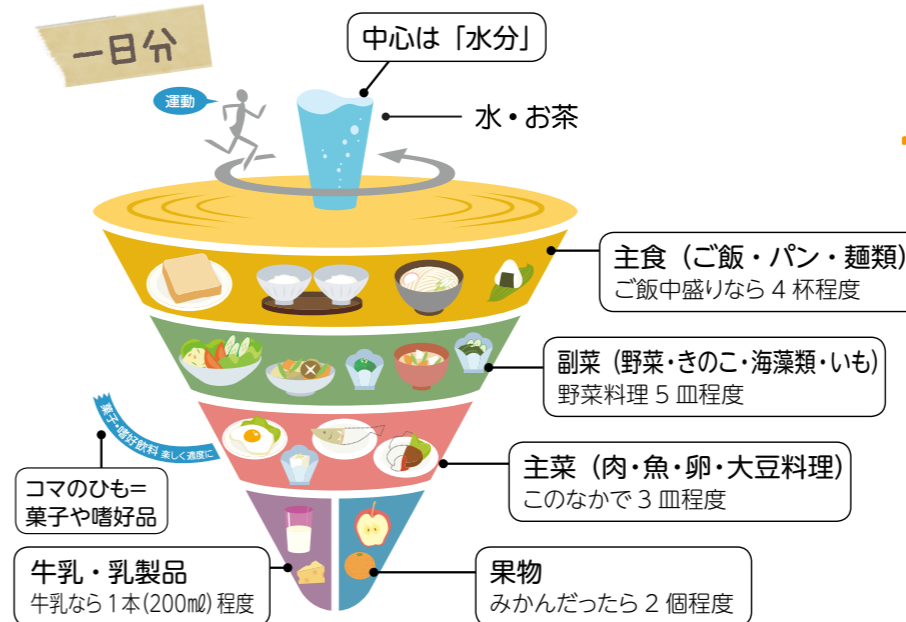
一日分

中心は「水分」

運動

水・お茶

主食（ご飯・パン・麺類）
ご飯中盛りなら 4 杯程度

副菜（野菜・きのこ・海藻類・いも）
野菜料理 5 皿程度

菓子・嗜好飲料 楽しく適度に

コマのひも＝
菓子や嗜好品

主菜（肉・魚・卵・大豆料理）
このなかで 3 皿程度

牛乳・乳製品
牛乳なら 1 本（200㎖）程度

果物
みかんだったら 2 個程度